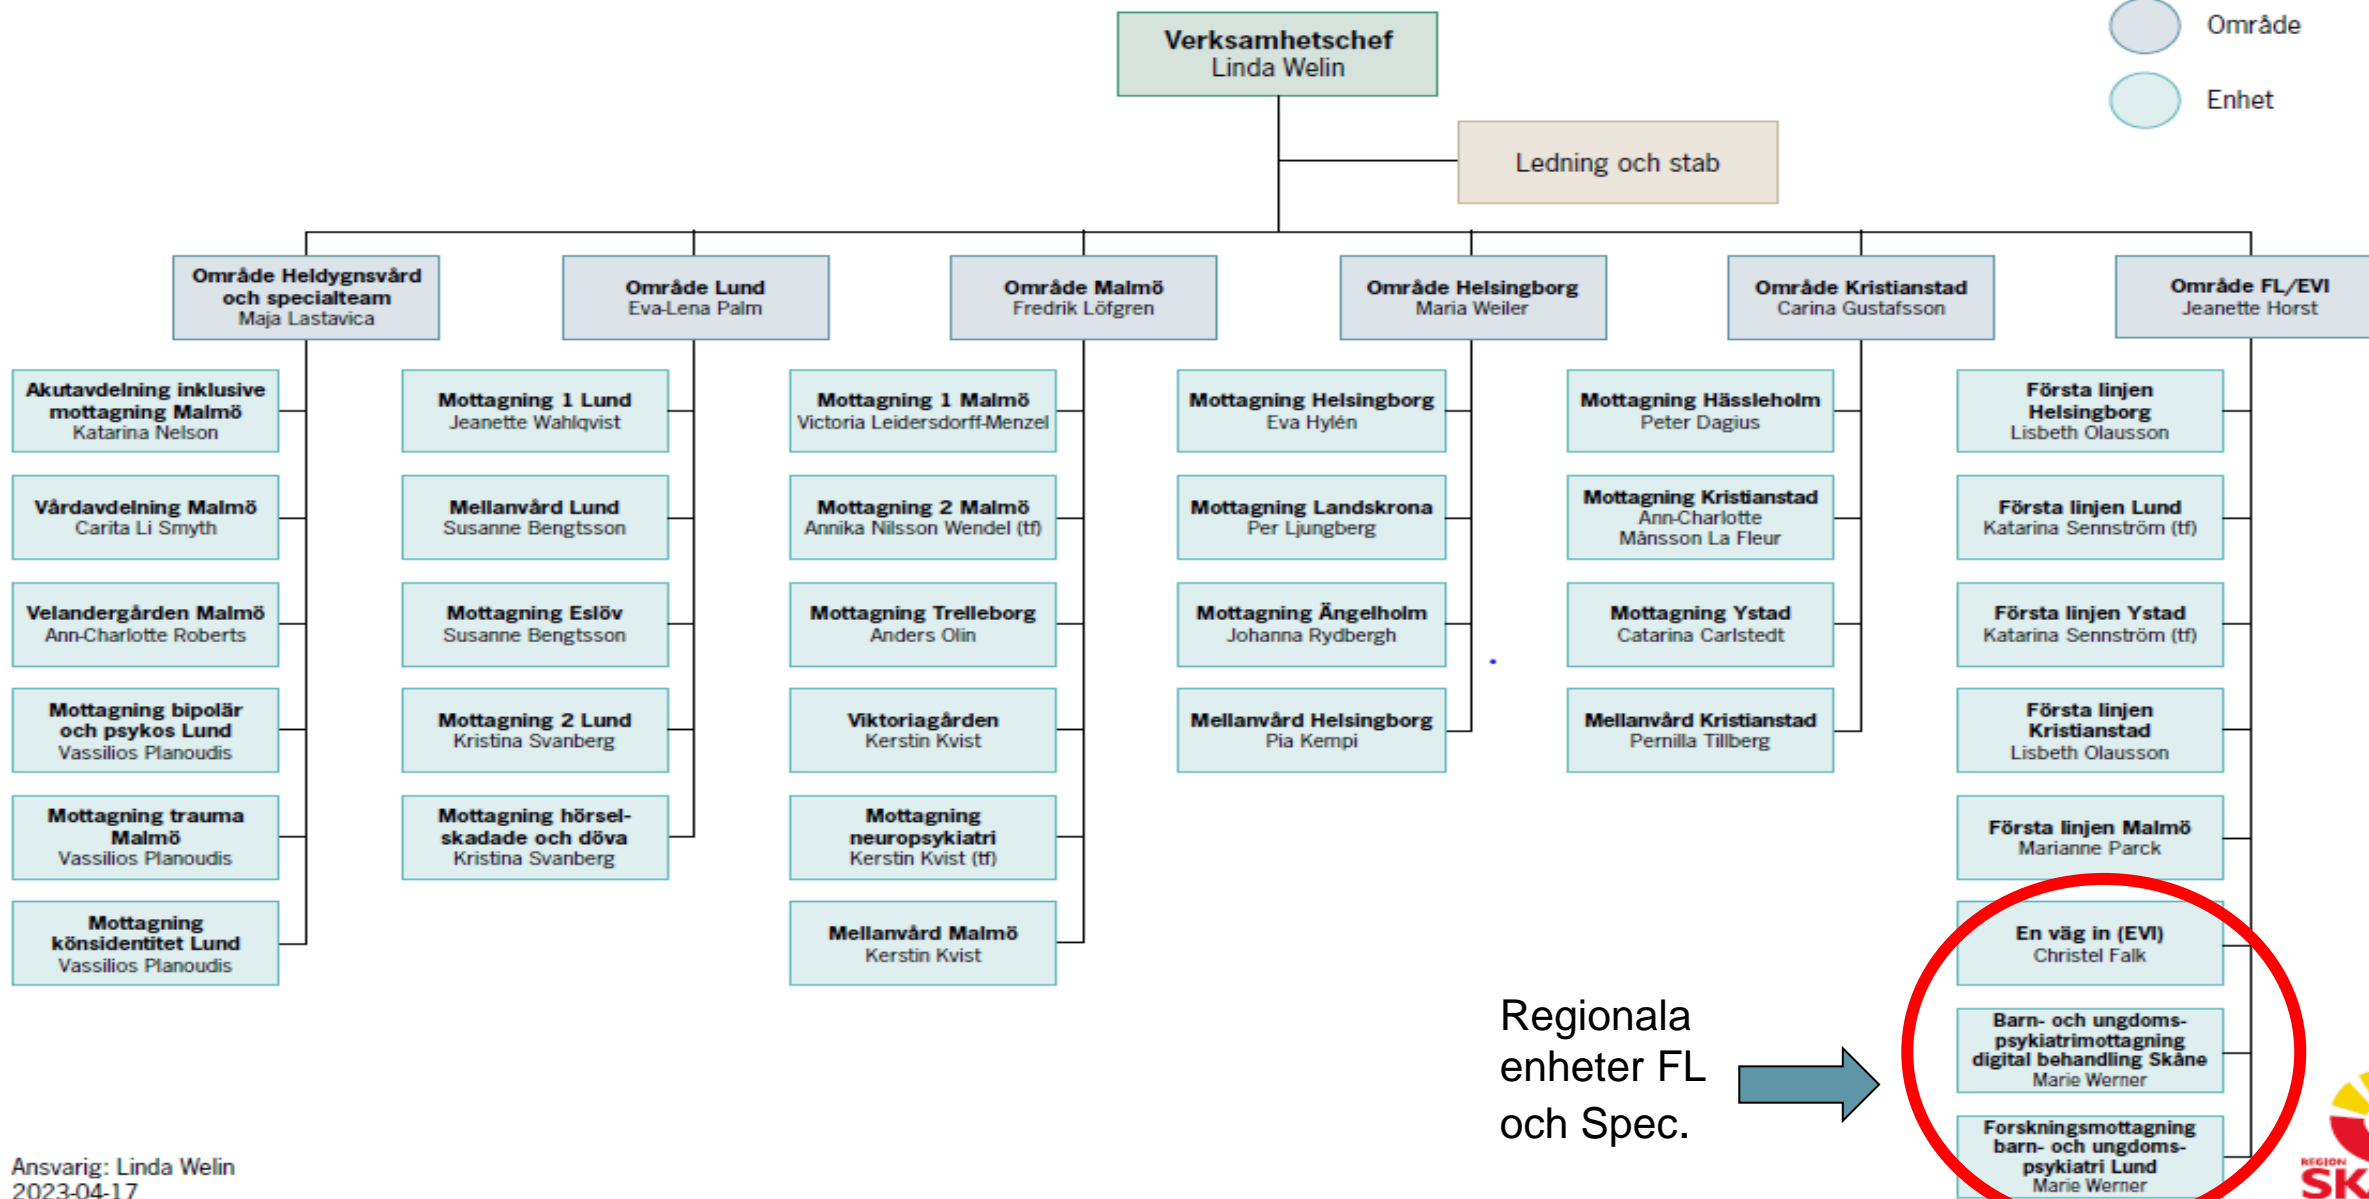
Verksamhetschef
Linda Welin

Område

Enhet

Ledning och stab

Område Heldygnsvård och specialteam
Maja Lastavica

Område Lund
Eva-Lena Palm

Område Malmö
Fredrik Löfgren

Område Helsingborg
Maria Weiler

Område Kristianstad
Carina Gustafsson

Område FL/EVI
Jeanette Horst

Akutavdelning inklusive mottagning Malmö
Katarina Nelson

Vårdavdelning Malmö
Carita Li Smyth

Velandergården Malmö
Ann-Charlotte Roberts

Mottagning bipolär och psykos Lund
Vassilios Planoudis

Mottagning trauma Malmö
Vassilios Planoudis

Mottagning könsidentitet Lund
Vassilios Planoudis

Mottagning 1 Lund
Jeanette Wahlqvist

Mellanvård Lund
Susanne Bengtsson

Mottagning Eslöv
Susanne Bengtsson

Mottagning 2 Lund
Kristina Svanberg

Mottagning hörselskadade och döva
Kristina Svanberg

Mottagning 1 Malmö
Victoria Leidersdorff-Menzel

Mottagning 2 Malmö
Annika Nilsson Wendel (tf)

Mottagning Trelleborg
Anders Olin

Viktoriagården
Kerstin Kvist

Mottagning neuropsykiatri
Kerstin Kvist (tf)

Mellanvård Malmö
Kerstin Kvist

Mottagning Helsingborg
Eva Hylén

Mottagning Landskrona
Per Ljungberg

Mottagning Ängelholm
Johanna Rydbergh

Mellanvård Helsingborg
Pia Kempi

Mottagning Hässleholm
Peter Dagius

Mottagning Kristianstad
Ann-Charlotte Månsson La Fleur

Mottagning Ystad
Catarina Carlstedt

Mellanvård Kristianstad
Pernilla Tillberg

Första linjen Helsingborg
Lisbeth Olausson

Första linjen Lund
Katarina Sennström (tf)

Första linjen Ystad
Katarina Sennström (tf)

Första linjen Kristianstad
Lisbeth Olausson

Första linjen Malmö
Marianne Parck

En väg in (EVI)
Christel Falk

Barn- och ungdomspsykiatrimottagning digital behandling Skåne
Marie Werner

Forskningsmottagning barn- och ungdomspsykiatri Lund
Marie Werner

Regionala enheter FL och Spec.

Ansvarig: Linda Welin
2023-04-17

REGION SK